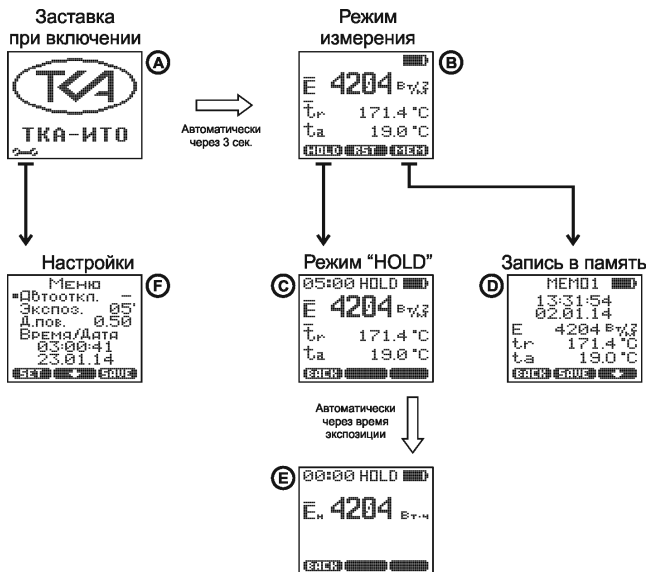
Заставка при включении

A

ТКА

ТКА-ИТО

Автоматически через 3 сек.

Режим измерения

B

$\bar{E}$ 4204 Вт/м²

$\bar{t}_r$ 171.4 °C

$t_a$ 19.0 °C

HOLD RST MEM

Настройки

F

Меню
Автооткл. _
Экспоз. 05'
Д.пов. 0.50
Время/Дата
03:00:41
23.01.14

SET SAVE

Режим "HOLD"

C

05:00 HOLD

$\bar{E}$ 4204 Вт/м²

$\bar{t}_r$ 171.4 °C

$t_a$ 19.0 °C

BACK

Запись в память

D

MEM01
13:31:54
02.01.14
E 4204 Вт/м²
tr 171.4 °C
ta 19.0 °C

BACK SAVE

Автоматически через время экспозиции

E

00:00 HOLD

$\bar{E}_н$ 4204 Вт·ч

BACK